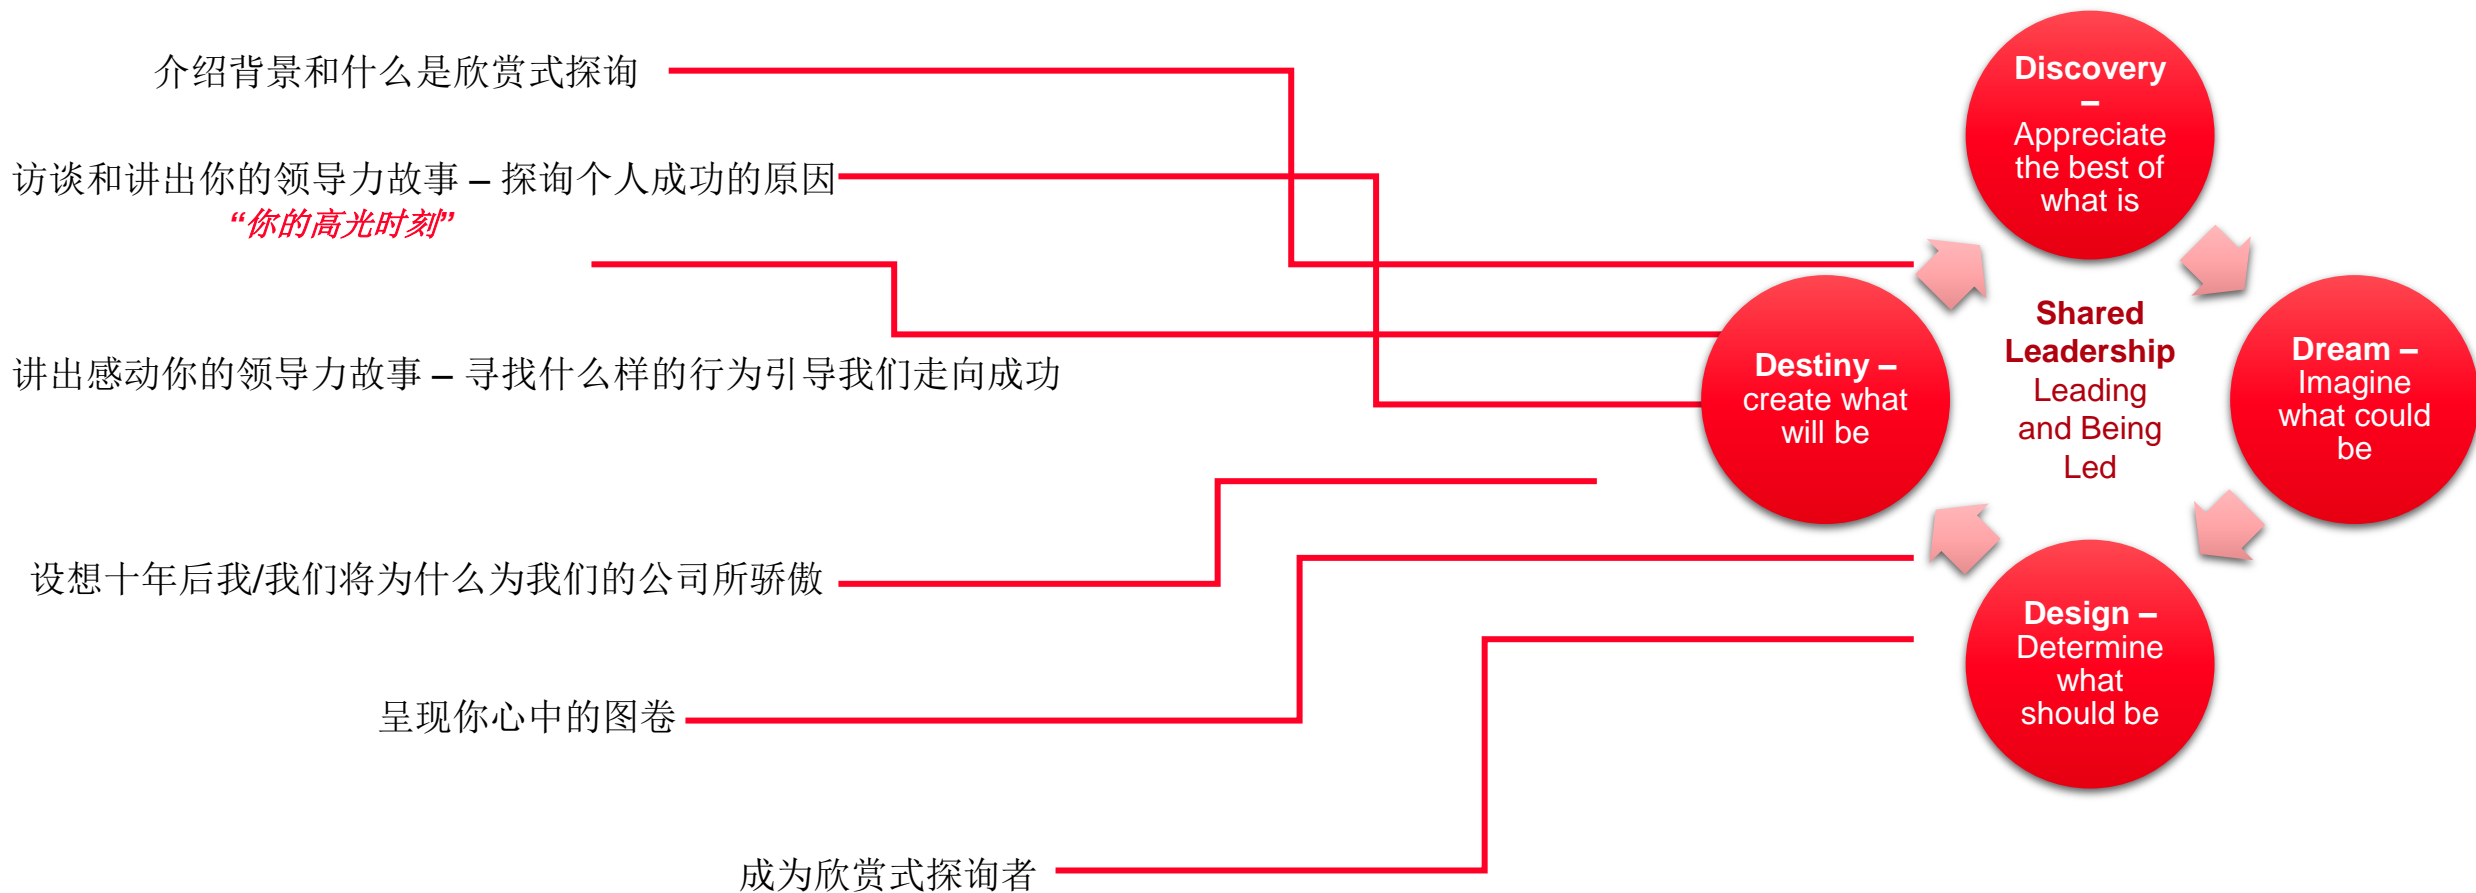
介绍背景和什么是欣赏式探询

访谈和讲出你的领导力故事 – 探询个人成功的原因
“你的高光时刻”

讲出感动你的领导力故事 – 寻找什么样的行为引导我们走向成功

设想十年后我/我们将为什么为我们的公司所骄傲

呈现你心中的图卷

成为欣赏式探询者

Discovery – Appreciate the best of what is

Dream – Imagine what could be

Design – Determine what should be

Destiny – create what will be

Shared Leadership
Leading and Being Led